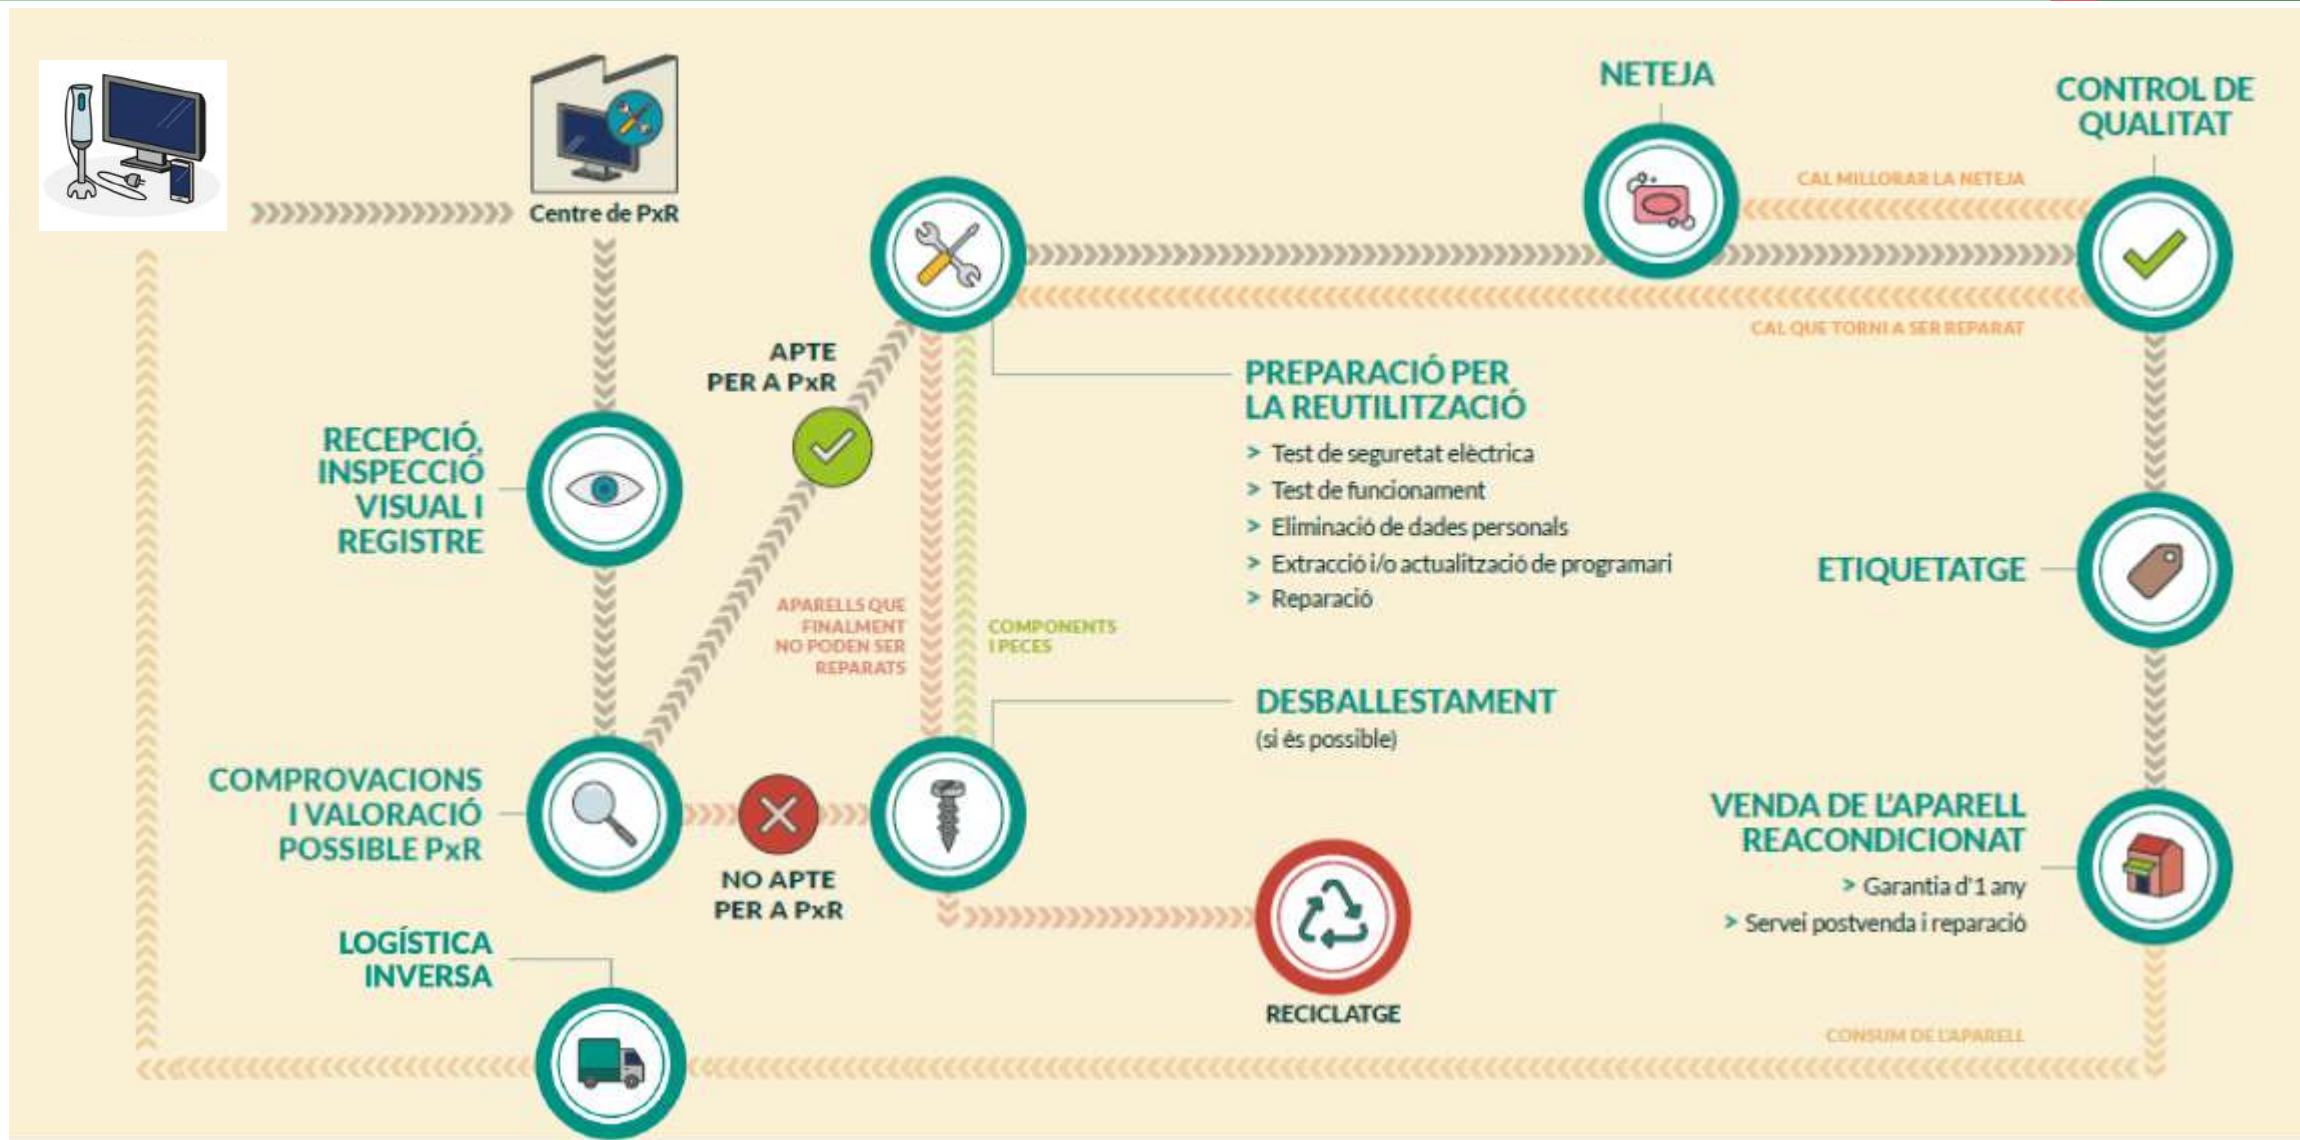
Centre de PxR

NETEJA

CONTROL DE QUALITAT

CAL MILLORAR LA NETEJA

CAL QUE TORNI A SER REPARAT

APTE PER A PxR

RECEPCIÓ, INSPECCIÓ VISUAL I REGISTRE

PREPARACIÓ PER LA REUTILITZACIÓ
> Test de seguretat elèctrica
> Test de funcionament
> Eliminació de dades personals
> Extracció i/o actualització de programari
> Reparació

ETIQUETATGE

APARELLS QUE FINALMENT NO PODEN SER REPARATS

COMPONENTS I PECES

DESBALLESTAMENT
(si és possible)

COMPROVACIONS I VALORACIÓ POSSIBLE PxR

NO APTE PER A PxR

VENDA DE L'APARELL REACONDICIONAT
> Garantia d'1 any
> Servei postvenda i reparació

LOGÍSTICA INVERSA

RECICLATGE

CONSUM DE L'APARELL